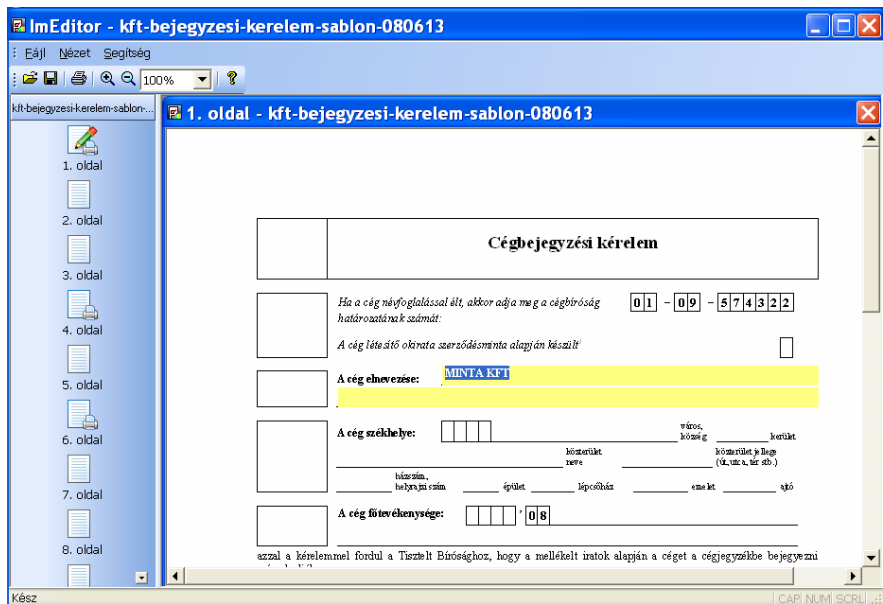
ImEditor - kft-bejegyzesi-kerelem-sablon-080613

Fájl Nézet Segítség

100%

kft-bejegyzesi-kerelem-sablon-...

1. oldal
2. oldal
3. oldal
4. oldal
5. oldal
6. oldal
7. oldal
8. oldal

1. oldal - kft-bejegyzesi-kerelem-sablon-080613

Cégbejegyzési kérelem

Ha a cég névfoglalással élt, akkor adja meg a cégbíróság határozatának számát:

0 1 - 0 9 - 5 7 4 3 2 2

A cég létesítő okirata szerződésminta alapján készült

A cég elnevezése: MINTA KFT

A cég székhelye: város, község kerület közterület neve közterület jellege (út, utca, tér stb.) házszám, helyrajzi szám épület lépcsőház emelet ajtó

A cég főtevékenysége: 0 8

azzal a kérelemmel fordul a Tisztelt Bírósághoz, hogy a mellékelt iratok alapján a céget a cégjegyzékbe bejegyezni

Kész

CAP NUM SCRL